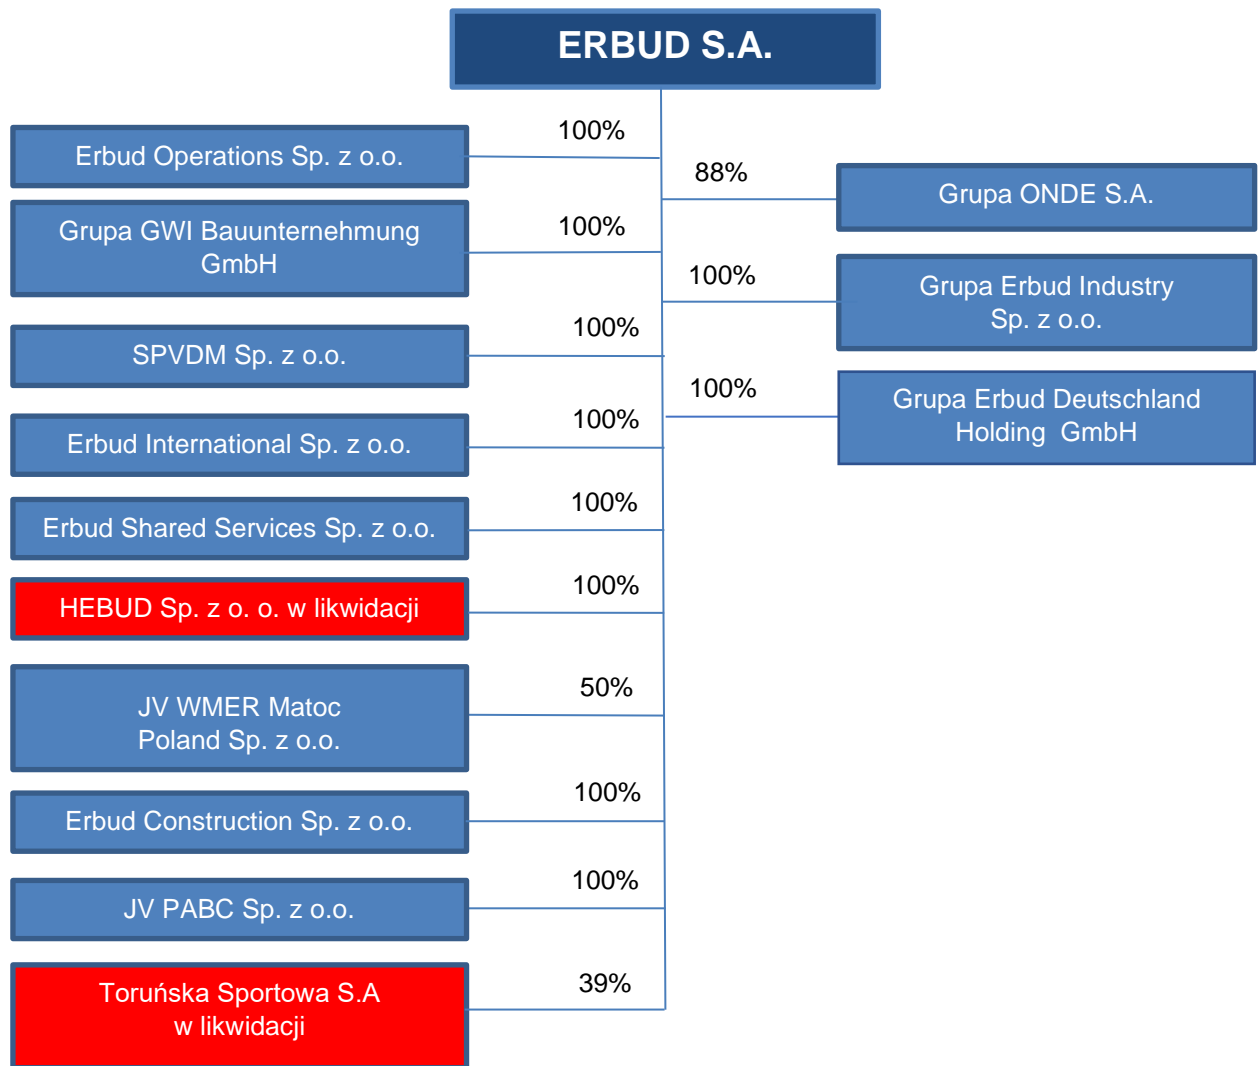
ERBUD S.A.

100%
Erbud Operations Sp. z o.o.

88%
Grupa ONDE S.A.

100%
Grupa GWI Bauunternehmung GmbH

100%
Grupa Erbud Industry Sp. z o.o.

100%
SPVDM Sp. z o.o.

100%
Grupa Erbud Deutschland Holding GmbH

100%
Erbud International Sp. z o.o.

100%
Erbud Shared Services Sp. z o.o.

100%
HEBUD Sp. z o. o. w likwidacji

50%
JV WMER Matoc Poland Sp. z o.o.

100%
Erbud Construction Sp. z o.o.

100%
JV PABC Sp. z o.o.

39%
Toruńska Sportowa S.A w likwidacji